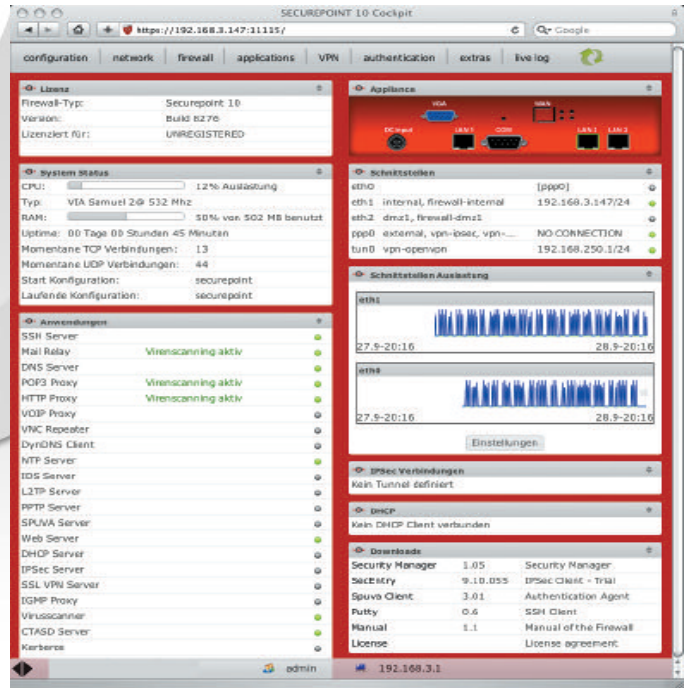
SECUREPOINT 10 Cockpit

https://192.168.3.147:11115/

Google

configuration | network | firewall | applications | VPN | authentication | extras | live log

Lizenz

| | |
|---|---|
| Firewall-Typ: | Securepoint 10 |
| Version: | Build 8276 |
| Lizenziert für: | UNREGISTERED |

System Status

| | |
|---|---|
| CPU: | 12% Auslastung |
| Typ: | VIA Samuel 2@ 532 Mhz |
| RAM: | 50% von 502 MB benutzt |
| Uptime: | 00 Tage 00 Stunden 45 Minuten |
| Momentane TCP Verbindungen: | 13 |
| Momentane UDP Verbindungen: | 44 |
| Start Konfiguration: | securepoint |
| Laufende Konfiguration: | securepoint |

Anwendungen

| | |
|---|---|
| SSH Server | |
| Mail Relay | Virenscanning aktiv |
| DNS Server | |
| POP3 Proxy | Virenscanning aktiv |
| HTTP Proxy | Virenscanning aktiv |
| VOIP Proxy | |
| VNC Repeater | |
| DynDNS Client | |
| NTP Server | |
| IDS Server | |
| L2TP Server | |
| PPTP Server | |
| SPUVA Server | |
| Web Server | |
| DHCP Server | |
| IPSec Server | |
| SSL VPN Server | |
| IGMP Proxy | |
| Virusscanner | |
| CTASD Server | |
| Kerberos | |

Appliance

VGA
WAN
DC Input
LAN 1
COM
LAN 2
LAN 3

Schnittstellen

| | |
|---|---|
| eth0 | [ppp0] |
| eth1 internal, firewall-internal | 192.168.3.147/24 |
| eth2 dmz1, firewall-dmz1 | |
| ppp0 external, vpn-ipsec, vpn-... | NO CONNECTION |
| tun0 vpn-openvpn | 192.168.250.1/24 |

Schnittstellen Auslastung

eth1
27.9-20:16
28.9-20:16

eth0
27.9-20:16
28.9-20:16

Einstellungen

IPSec Verbindungen

Kein Tunnel definiert

DHCP

Kein DHCP Client verbunden

Downloads

| | | |
|---|---|---|
| Security Manager | 1.05 | Security Manager |
| SecEntry | 9.10.055 | IPSec Client - Trial |
| Spuva Client | 3.01 | Authentication Agent |
| Putty | 0.6 | SSH Client |
| Manual | 1.1 | Manual of the Firewall |
| License | | License agreement |

admin
192.168.3.1